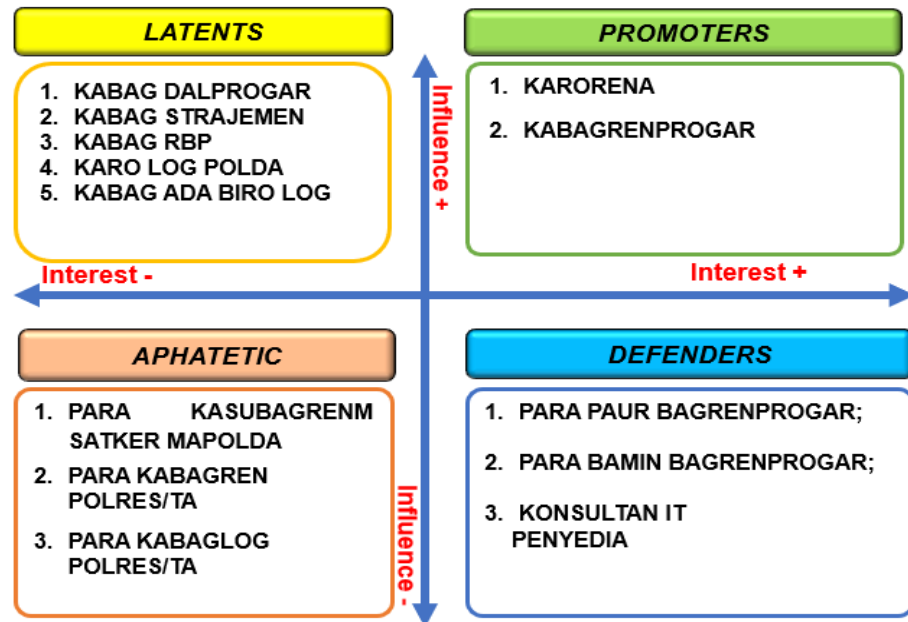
LATENTS

1. KABAG DALPROGAR
2. KABAG STRAJEMEN
3. KABAG RBP
4. KARO LOG POLDA
5. KABAG ADA BIRO LOG

PROMOTERS

1. KARORENA
2. KABAGRENPROGAR

Influence +

Interest -

Interest +

APHATETIC

1. PARA KASUBAGRENM SATKER MAPOLDA
2. PARA KABAGREN POLRES/TA
3. PARA KABAGLOG POLRES/TA

DEFENDERS

1. PARA PAUR BAGRENPROGAR;
2. PARA BAMIN BAGRENPROGAR;
3. KONSULTAN IT PENYEDIA

Influence -